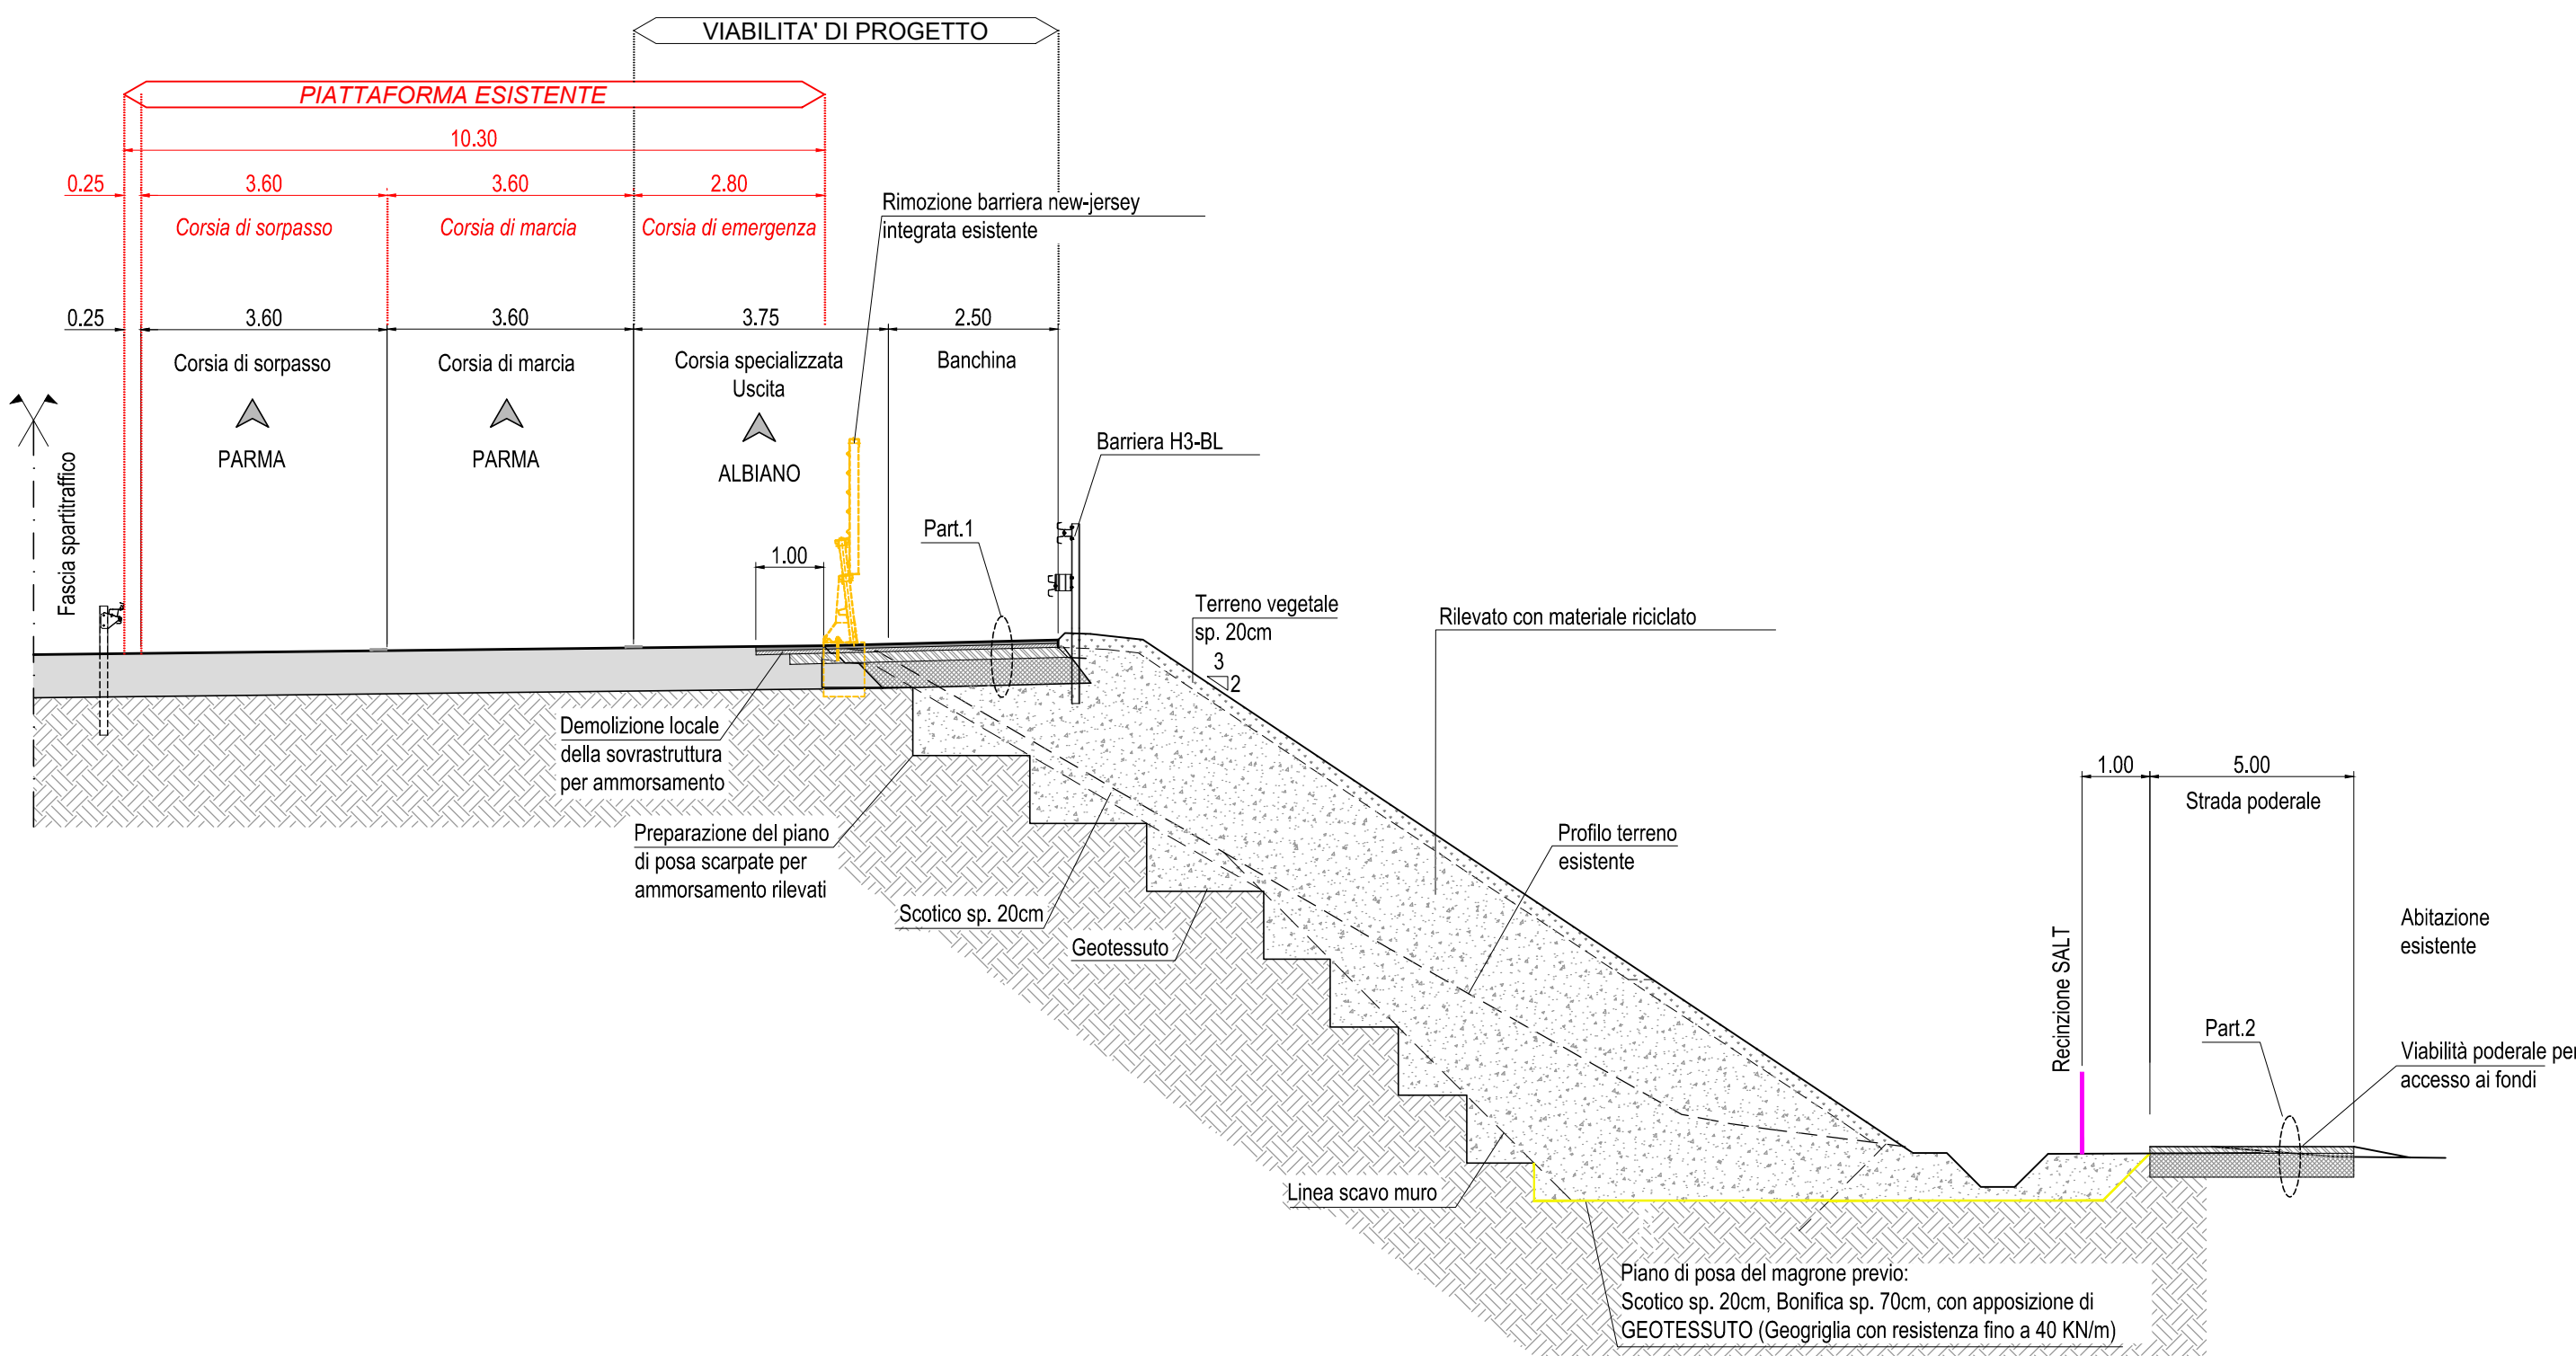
VIABILITA' DI PROGETTO

PIATTAFORMA ESISTENTE

10.30

0.25
3.60
3.60
2.80

Corsia di sorpasso
Corsia di marcia
Corsia di emergenza

Rimozione barriera new-jersey integrata esistente

0.25
3.60
3.60
3.75
2.50

Corsia di sorpasso
Corsia di marcia
Corsia specializzata Uscita
Banchina

PARMA
PARMA
ALBIANO

Fascia spartitraffico

Barriera H3-BL

Part.1

1.00

Terreno vegetale sp. 20cm

3
2

Rilevato con materiale riciclato

Demolizione locale della sovrastruttura per ammorsamento

Preparazione del piano di posa scarpate per ammorsamento rilevati

Scotico sp. 20cm

Geotessuto

Profilo terreno esistente

Linea scavo muro

1.00
5.00

Strada poderale

Abitazione esistente

Recinzione SALT

Part.2

Viabilità poderale per accesso ai fondi

Piano di posa del magrone previo:
Scotico sp. 20cm, Bonifica sp. 70cm, con apposizione di GEOTESSUTO (Geogriglia con resistenza fino a 40 KN/m)